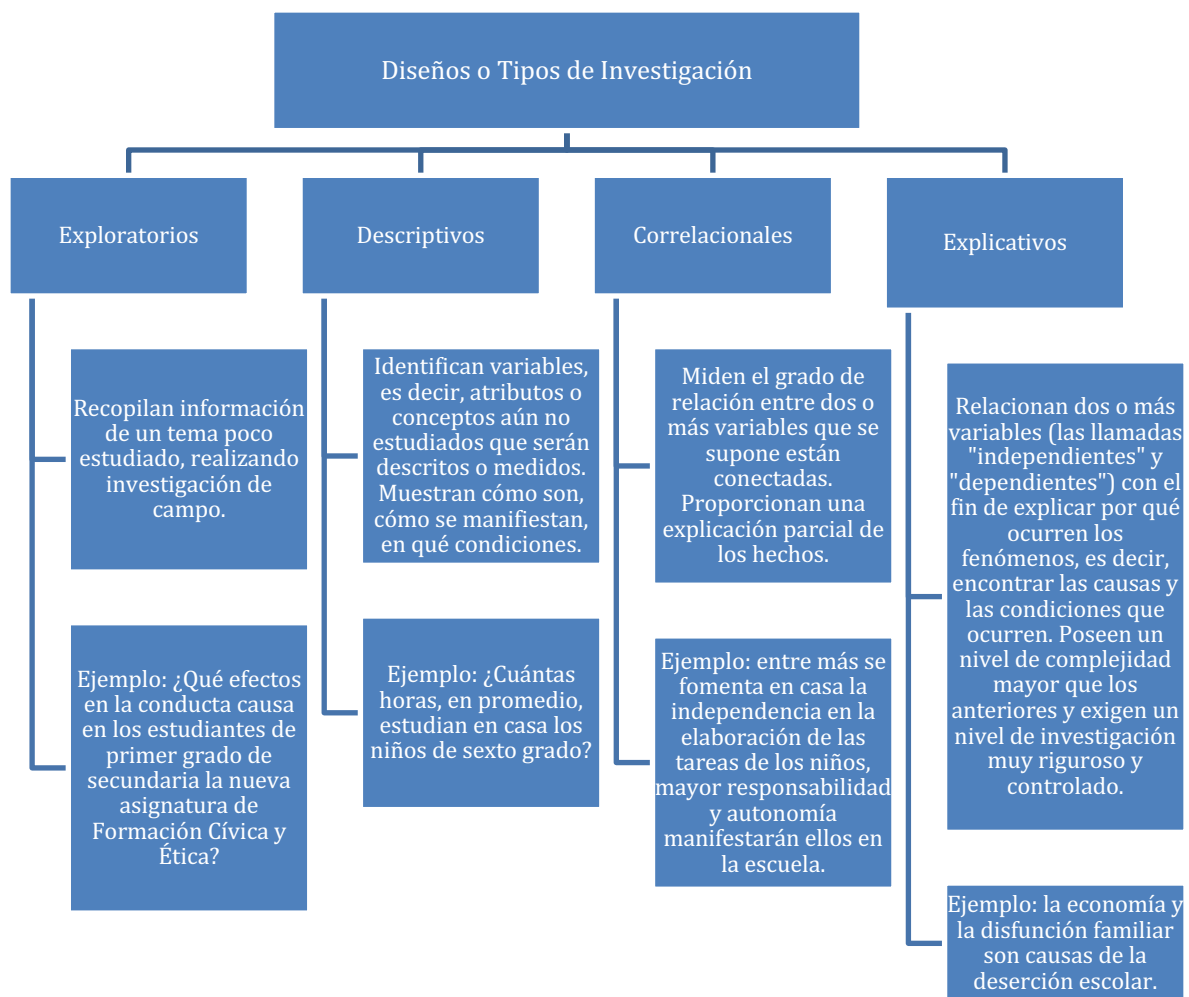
Diseños o Tipos de Investigación

Exploratorios

Recopilan información de un tema poco estudiado, realizando investigación de campo.

Ejemplo: ¿Qué efectos en la conducta causa en los estudiantes de primer grado de secundaria la nueva asignatura de Formación Cívica y Ética?

Descriptivos

Identifican variables, es decir, atributos o conceptos aún no estudiados que serán descritos o medidos. Muestran cómo son, cómo se manifiestan, en qué condiciones.

Ejemplo: ¿Cuántas horas, en promedio, estudian en casa los niños de sexto grado?

Correlacionales

Miden el grado de relación entre dos o más variables que se supone están conectadas. Proporcionan una explicación parcial de los hechos.

Ejemplo: entre más se fomenta en casa la independencia en la elaboración de las tareas de los niños, mayor responsabilidad y autonomía manifestarán ellos en la escuela.

Explicativos

Relacionan dos o más variables (las llamadas "independientes" y "dependientes") con el fin de explicar por qué ocurren los fenómenos, es decir, encontrar las causas y las condiciones que ocurren. Poseen un nivel de complejidad mayor que los anteriores y exigen un nivel de investigación muy riguroso y controlado.

Ejemplo: la economía y la disfunción familiar son causas de la deserción escolar.